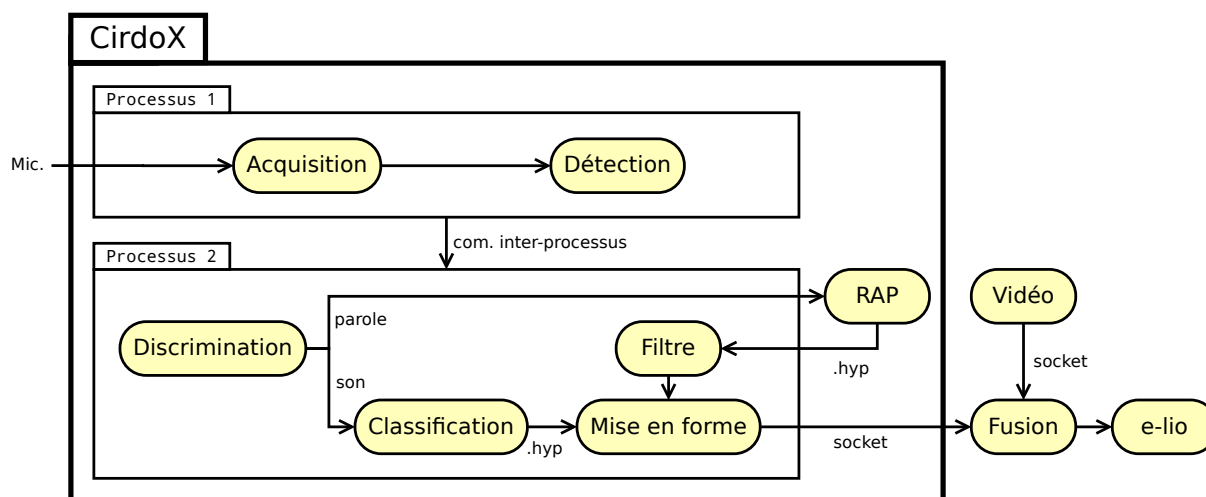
CirdoX

Processus 1

Mic.

Acquisition

Détection

com. inter-processus

Processus 2

parole

RAP

Vidéo

Discrimination

Filtre

.hyp

socket

son

Classification

Mise en forme

Fusion

e-lio

.hyp

socket